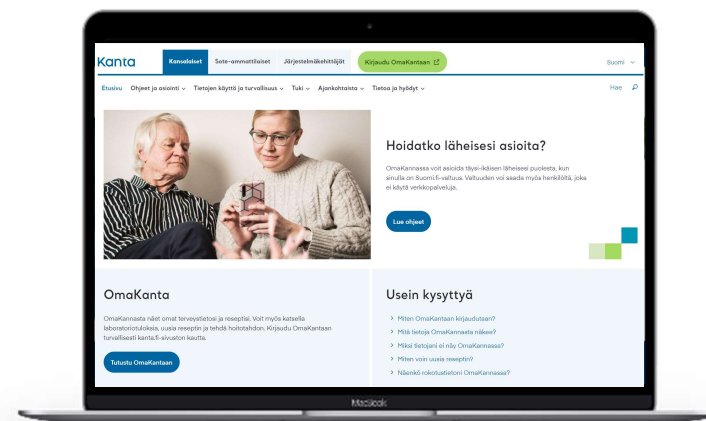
Kanta Kansalaiset Sote-ammattilaiset Järjestelmäkehittäjät Kirjaudu OmaKantaan Suomi

Etusivu Ohjeet ja asiointi Tietojen käyttö ja turvallisuus Tuki Ajankohtaista Tietoa ja hyödyt Hae

Hoidatko läheisesi asioita?

OmaKannassa voit asioida täysi-ikäisen läheisesi puolesta, kun sinulla on Suomi.fi-valtuus. Valtuuden voi saada myös henkilöltä, joka ei käytä verkkopalveluja.

Lue ohjeet

OmaKanta

OmaKannasta näet omat terveystietosi ja reseptisi. Voit myös katsella laboratoriotuloksia, uusia reseptin ja tehdä hoitotahdon. Kirjaudu OmaKantaan turvallisesti kanta.fi-sivuston kautta.

Tutustu OmaKantaan

Usein kysyttyä

Miten OmaKantaan kirjaudutaan?
Mitä tietoja OmaKannasta näkee?
Miksi tietojani ei näy OmaKannassa?
Miten voin uusia reseptin?
Näenkö rokotustietoni OmaKannassa?

MacBook